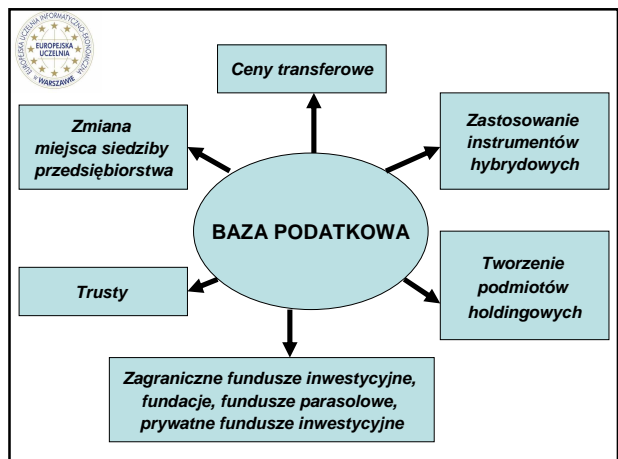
EUROPEJSKA UCZELNIA INFORMATYCZNO-EKONOMICZNA
EUROPEJSKA UCZELNIA
W WARSZAWIE

Ceny transferowe

Zmiana miejsca siedziby przedsiębiorstwa

Zastosowanie instrumentów hybrydowych

BAZA PODATKOWA

Trusty

Tworzenie podmiotów holdingowych

Zagraniczne fundusze inwestycyjne, fundacje, fundusze parasolowe, prywatne fundusze inwestycyjne